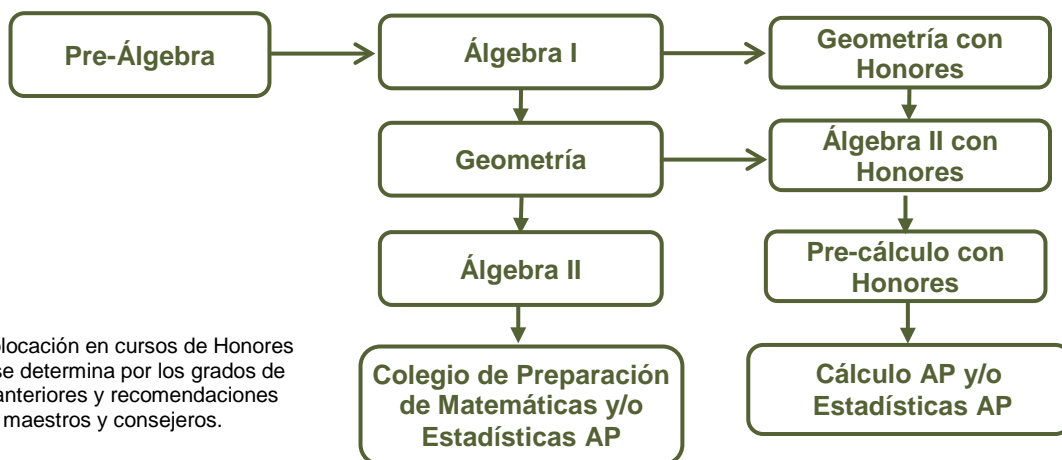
Pre-Álgebra

Álgebra I

Geometría con Honores

Geometría

Álgebra II con Honores

Álgebra II

Pre-cálculo con Honores

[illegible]locación en cursos de Honores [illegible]se determina por los grados de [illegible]anteriores y recomendaciones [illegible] maestros y consejeros.

Colegio de Preparación de Matemáticas y/o Estadísticas AP

Cálculo AP y/o Estadísticas AP